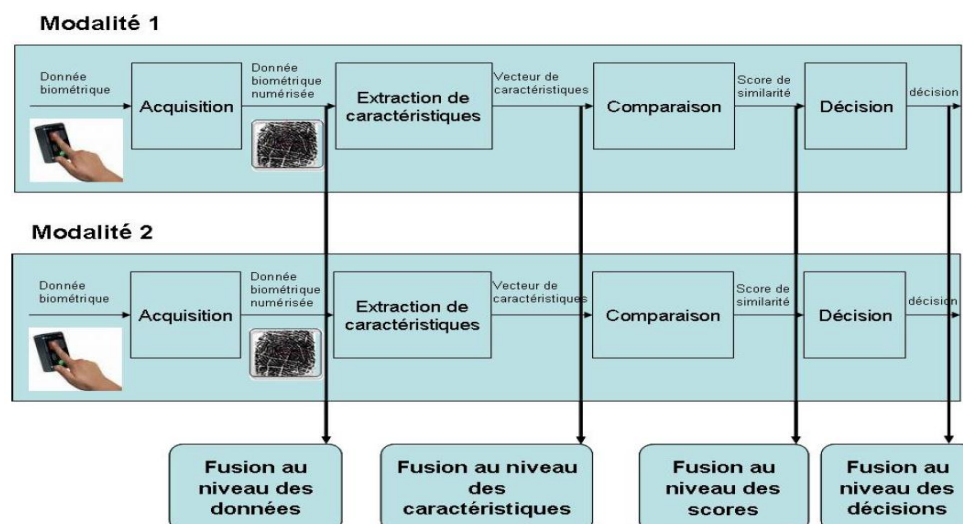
Modalité 1

Donnée biométrique

Acquisition

Donnée biométrique numérisée

Extraction de caractéristiques

Vecteur de caractéristiques

Comparaison

Score de similarité

Décision

décision

Modalité 2

Donnée biométrique

Acquisition

Donnée biométrique numérisée

Extraction de caractéristiques

Vecteur de caractéristiques

Comparaison

Score de similarité

Décision

décision

Fusion au niveau des données

Fusion au niveau des caractéristiques

Fusion au niveau des scores

Fusion au niveau des décisions